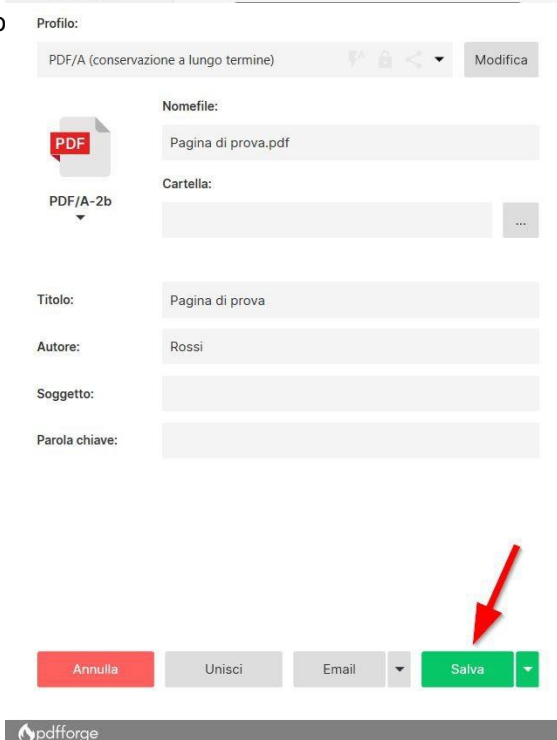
Profilo:

PDF/A (conservazione a lungo termine)

Modifica

PDF

PDF/A-2b

Nomefile:

Pagina di prova.pdf

Cartella:

...

Titolo:

Pagina di prova

Autore:

Rossi

Soggetto:

Parola chiave:

Annulla

Unisci

Email

Salva

pdfforge